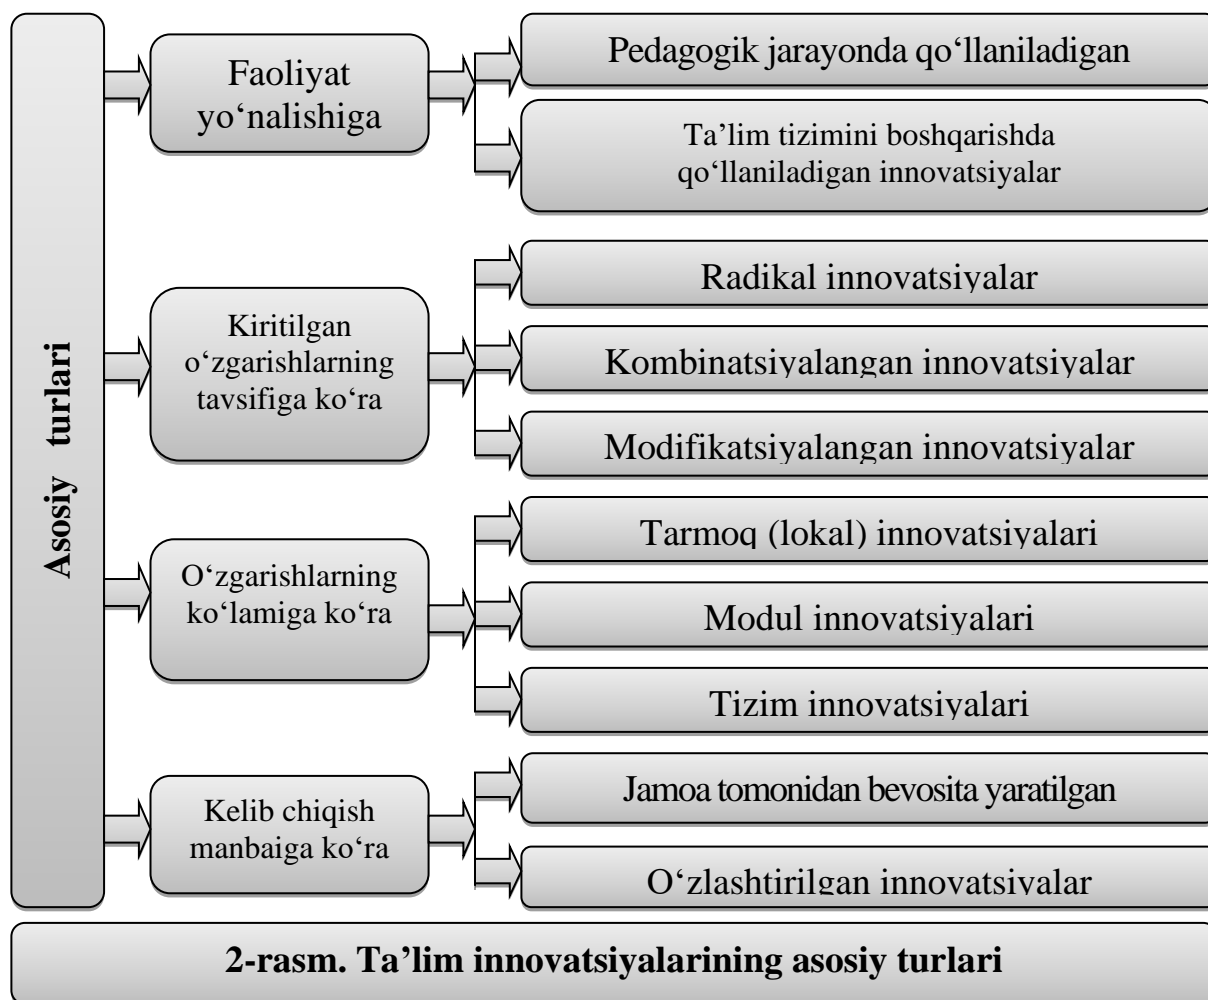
Asosiy turlari

Faoliyat yo‘nalishiga

Pedagogik jarayonda qo‘llaniladigan

Ta’lim tizimini boshqarishda qo‘llaniladigan innovatsiyalar

Kiritilgan o‘zgarishlarning tavsifiga ko‘ra

Radikal innovatsiyalar

Kombinatsiyalangan innovatsiyalar

Modifikatsiyalangan innovatsiyalar

O‘zgarishlarning ko‘lamiga ko‘ra

Tarmoq (lokal) innovatsiyalari

Modul innovatsiyalari

Tizim innovatsiyalari

Kelib chiqish manbaiga ko‘ra

Jamoa tomonidan bevosita yaratilgan

O‘zlashtirilgan innovatsiyalar

2-rasm. Ta’lim innovatsiyalarining asosiy turlari